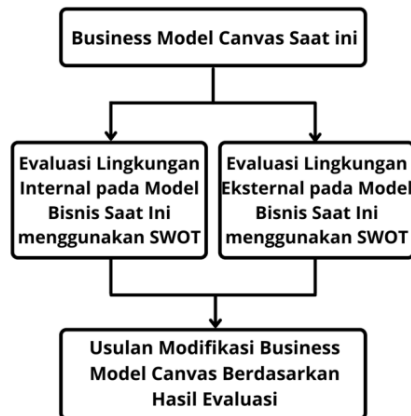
Business Model Canvas Saat ini

Evaluasi Lingkungan Internal pada Model Bisnis Saat Ini menggunakan SWOT

Evaluasi Lingkungan Eksternal pada Model Bisnis Saat Ini menggunakan SWOT

Usulan Modifikasi Business Model Canvas Berdasarkan Hasil Evaluasi